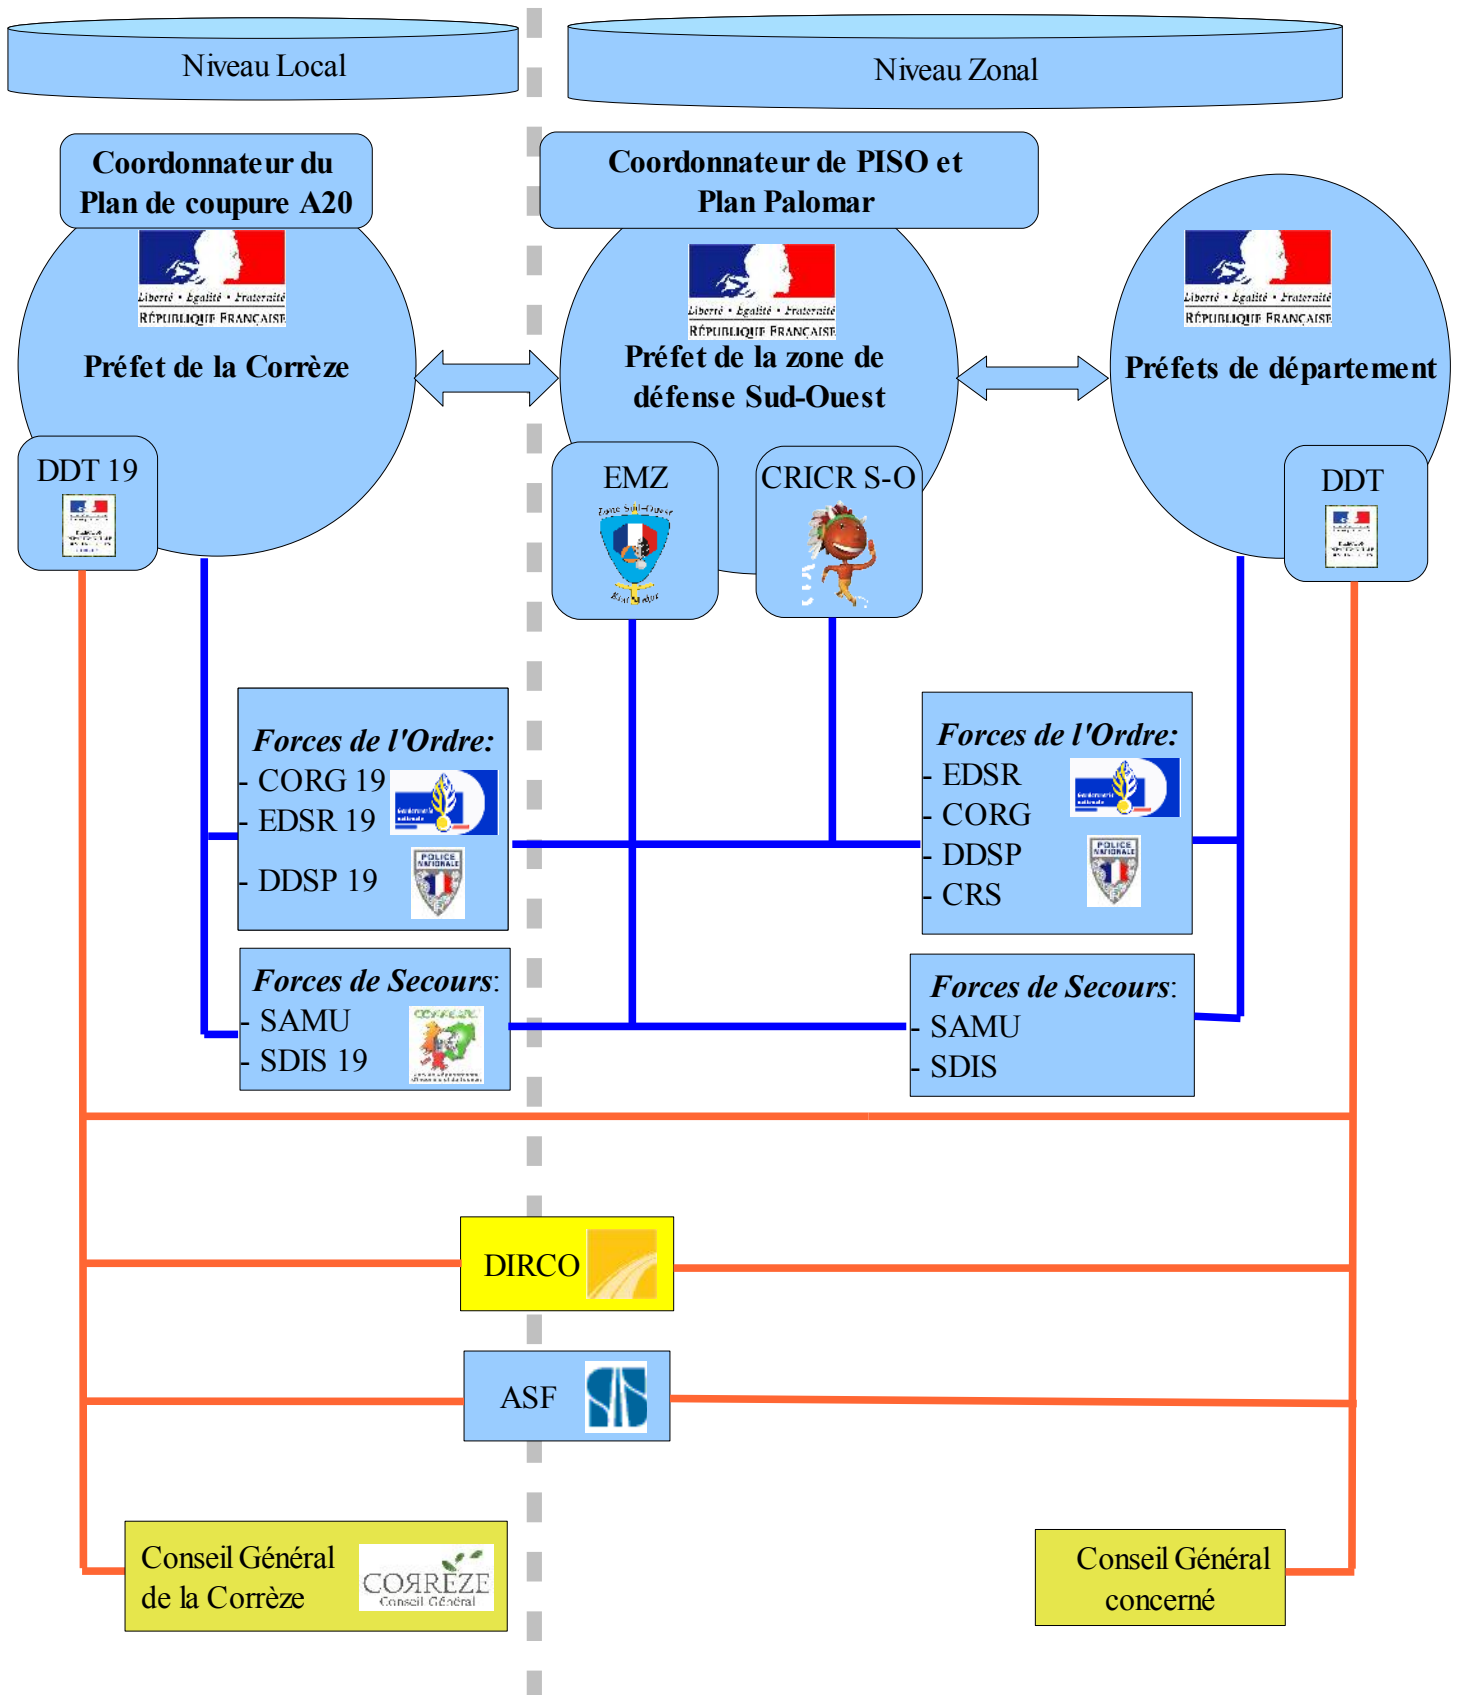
Niveau Local

Niveau Zonal

Coordonnateur du Plan de coupure A20

Liberté • Égalité • Fraternité
RÉPUBLIQUE FRANÇAISE

Préfet de la Corrèze

DDT 19

Coordonnateur de PISO et Plan Palomar

Liberté • Égalité • Fraternité
RÉPUBLIQUE FRANÇAISE

Préfet de la zone de défense Sud-Ouest

EMZ

Zone Sud-Ouest

CRICR S-O

Liberté • Égalité • Fraternité
RÉPUBLIQUE FRANÇAISE

Préfets de département

DDT

Forces de l'Ordre:
- CORG 19
- EDSR 19
- DDSP 19

Forces de Secours:
- SAMU
- SDIS 19

Forces de l'Ordre:
- EDSR
- CORG
- DDSP
- CRS

Forces de Secours:
- SAMU
- SDIS

DIRCO

ASF

Conseil Général de la Corrèze

CORRÈZE
Conseil Général

Conseil Général concerné